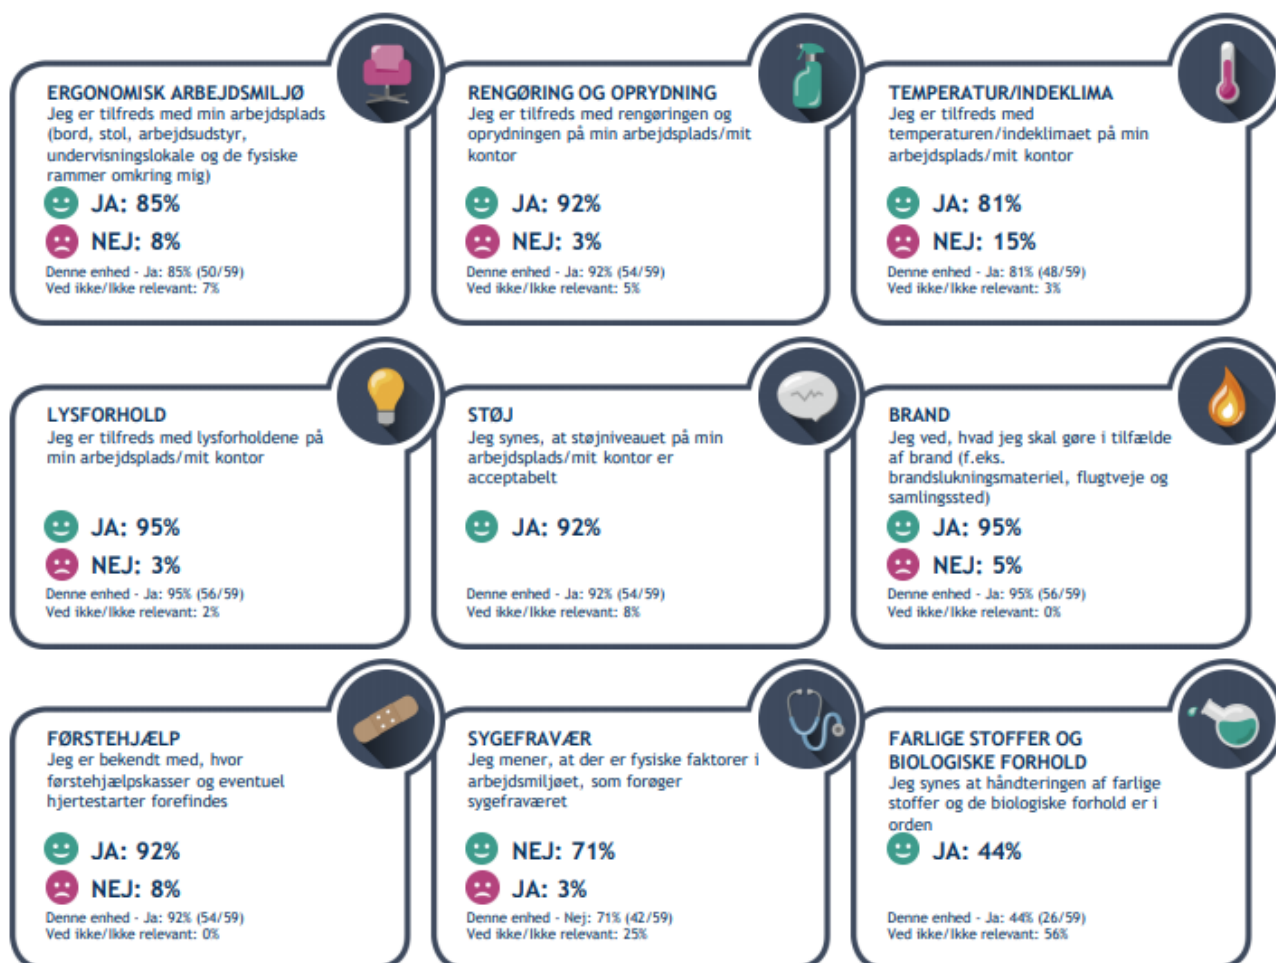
ERGONOMISK ARBEJDSMILJØ
Jeg er tilfreds med min arbejdsplads (bord, stol, arbejdsudstyr, undervisningslokale og de fysiske rammer omkring mig)

JA: 85%

NEJ: 8%

Denne enhed - Ja: 85% (50/59)
Ved ikke/Ikke relevant: 7%

RENGØRING OG OPRYDNING
Jeg er tilfreds med rengøringen og oprydningen på min arbejdsplads/mit kontor

JA: 92%

NEJ: 3%

Denne enhed - Ja: 92% (54/59)
Ved ikke/Ikke relevant: 5%

TEMPERATUR/INDEKLIMA
Jeg er tilfreds med temperaturen/indeklimaet på min arbejdsplads/mit kontor

JA: 81%

NEJ: 15%

Denne enhed - Ja: 81% (48/59)
Ved ikke/Ikke relevant: 3%

LYSFORHOLD
Jeg er tilfreds med lysforholdene på min arbejdsplads/mit kontor

JA: 95%

NEJ: 3%

Denne enhed - Ja: 95% (56/59)
Ved ikke/Ikke relevant: 2%

STØJ
Jeg synes, at støjniveauet på min arbejdsplads/mit kontor er acceptabelt

JA: 92%

Denne enhed - Ja: 92% (54/59)
Ved ikke/Ikke relevant: 8%

BRAND
Jeg ved, hvad jeg skal gøre i tilfælde af brand (f.eks. brandslukningsmateriel, flugtveje og samlingssted)

JA: 95%

NEJ: 5%

Denne enhed - Ja: 95% (56/59)
Ved ikke/Ikke relevant: 0%

FØRSTEHJÆLP
Jeg er bekendt med, hvor førstehjælpskasser og eventuel hjertestarter forefindes

JA: 92%

NEJ: 8%

Denne enhed - Ja: 92% (54/59)
Ved ikke/Ikke relevant: 0%

SYGEFRAVÆR
Jeg mener, at der er fysiske faktorer i arbejdsmiljøet, som forøger sygefraværet

NEJ: 71%

JA: 3%

Denne enhed - Nej: 71% (42/59)
Ved ikke/Ikke relevant: 25%

FARLIGE STOFFER OG BIOLOGISKE FORHOLD
Jeg synes at håndteringen af farlige stoffer og de biologiske forhold er i orden

JA: 44%

Denne enhed - Ja: 44% (26/59)
Ved ikke/Ikke relevant: 56%